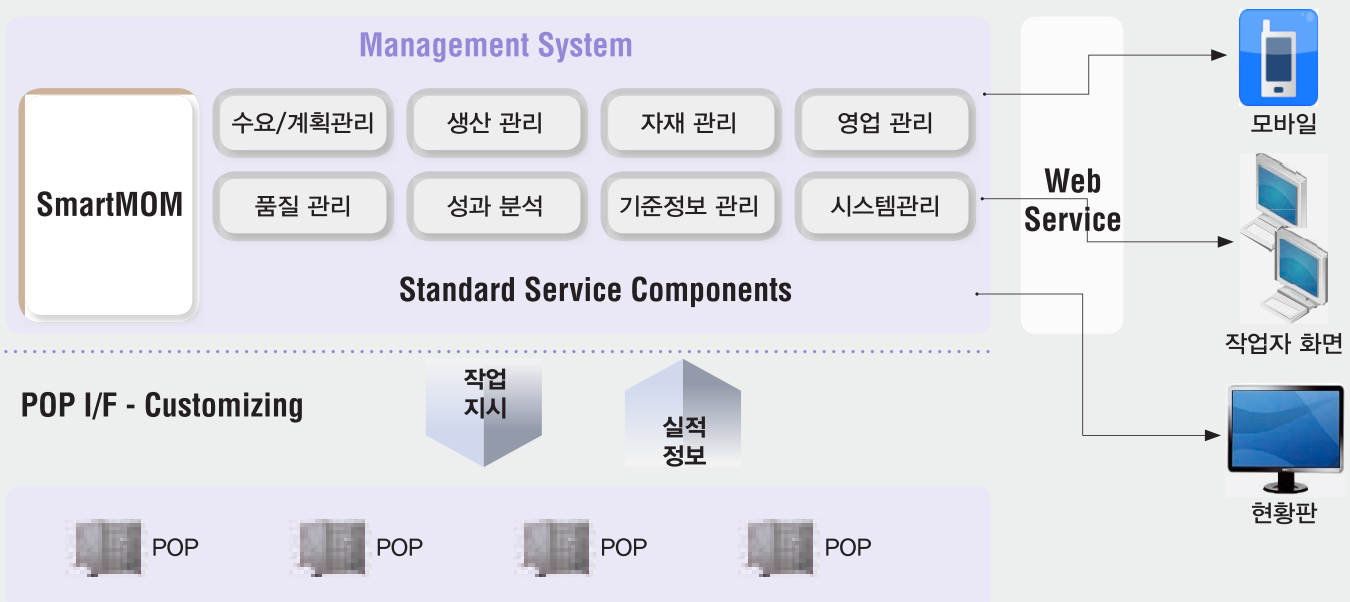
Management System

SmartMOM

| 수요/계획관리 | 생산 관리 | 자재 관리 | 영업 관리 |
|---|---|---|---|
| 품질 관리 | 성과 분석 | 기준정보 관리 | 시스템관리 |

Standard Service Components

Web Service

모바일

작업자 화면

현황판

POP I/F - Customizing

작업 지시

실적 정보

POP

POP

POP

POP